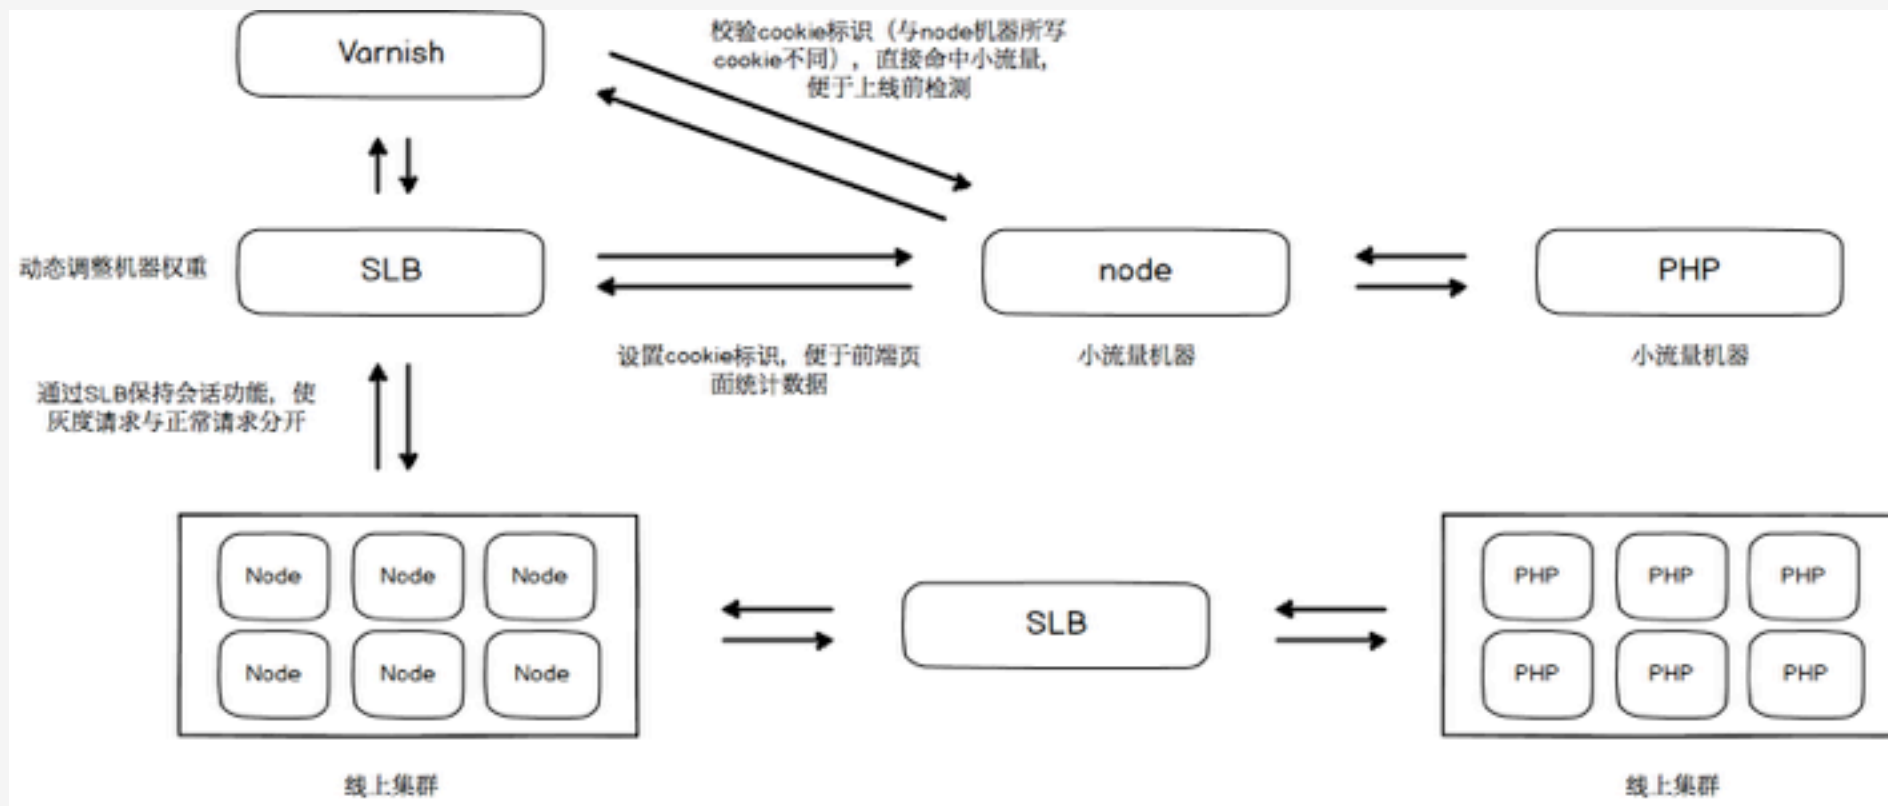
Varnish

校验cookie标识（与node机器所写cookie不同），直接命中小流量，便于上线前检测

动态调整机器权重

SLB

node

PHP

设置cookie标识，便于前端页面统计数据

小流量机器

小流量机器

通过SLB保持会话功能，使灰度请求与正常请求分开

Node Node Node
Node Node Node

SLB

PHP PHP PHP
PHP PHP PHP

线上集群

线上集群